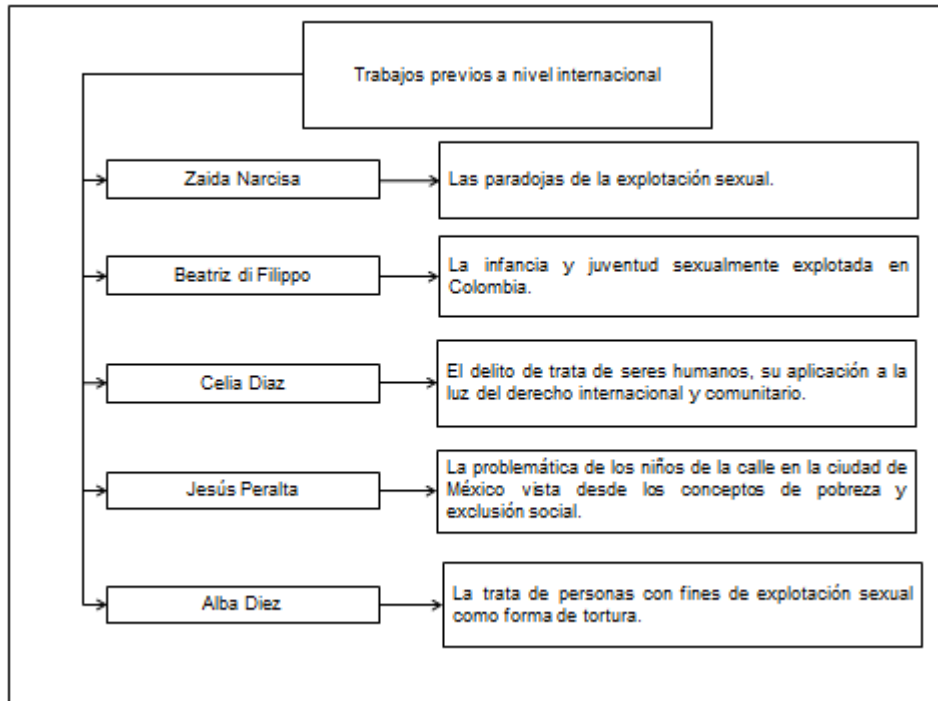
Trabajos previos a nivel internacional

Zaida Narcisa

Las paradojas de la explotación sexual.

Beatriz di Filippo

La infancia y juventud sexualmente explotada en Colombia.

Celia Diaz

El delito de trata de seres humanos, su aplicación a la luz del derecho internacional y comunitario.

Jesús Peralta

La problemática de los niños de la calle en la ciudad de México vista desde los conceptos de pobreza y exclusión social.

Alba Diez

La trata de personas con fines de explotación sexual como forma de tortura.